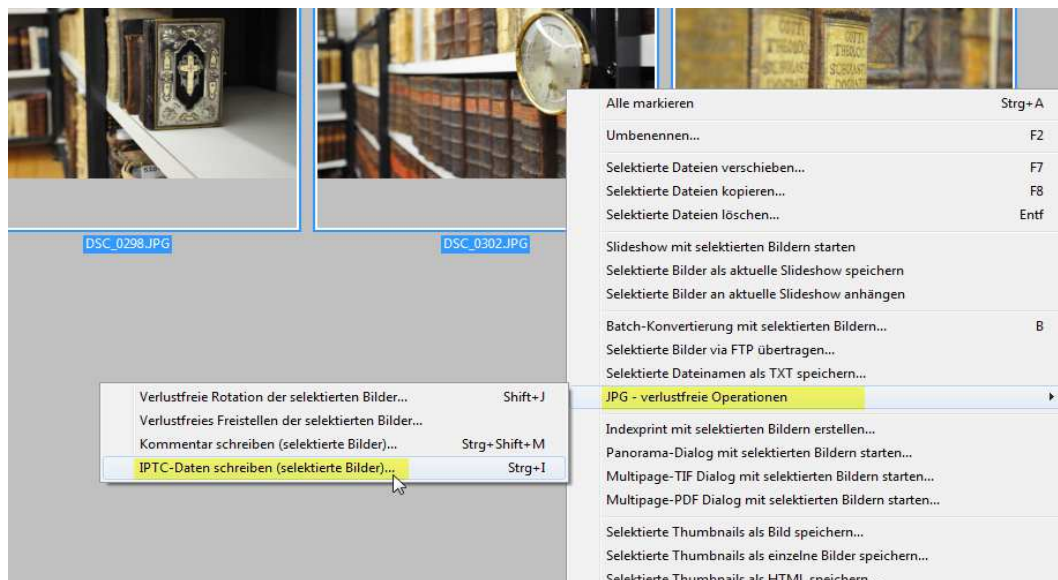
DSC_0298.JPG

DSC_0302.JPG

Alle markieren Strg+A

Umbenennen... F2

Selektierte Dateien verschieben... F7
Selektierte Dateien kopieren... F8
Selektierte Dateien löschen... Entf

Slideshow mit selektierten Bildern starten
Selektierte Bilder als aktuelle Slideshow speichern
Selektierte Bilder an aktuelle Slideshow anhängen

Batch-Konvertierung mit selektierten Bildern... B
Selektierte Bilder via FTP übertragen...
Selektierte Dateinamen als TXT speichern...
JPG - verlustfreie Operationen

Indexprint mit selektierten Bildern erstellen...
Panorama-Dialog mit selektierten Bildern starten...
Multipage-TIF Dialog mit selektierten Bildern starten...
Multipage-PDF Dialog mit selektierten Bildern starten...

Selektierte Thumbnails als Bild speichern...
Selektierte Thumbnails als einzelne Bilder speichern...
Selektierte Thumbnails als HTML speichern...

Verlustfreie Rotation der selektierten Bilder... Shift+J
Verlustfreies Freistellen der selektierten Bilder...
Kommentar schreiben (selektierte Bilder)... Strg+Shift+M
IPTC-Daten schreiben (selektierte Bilder)... Strg+I